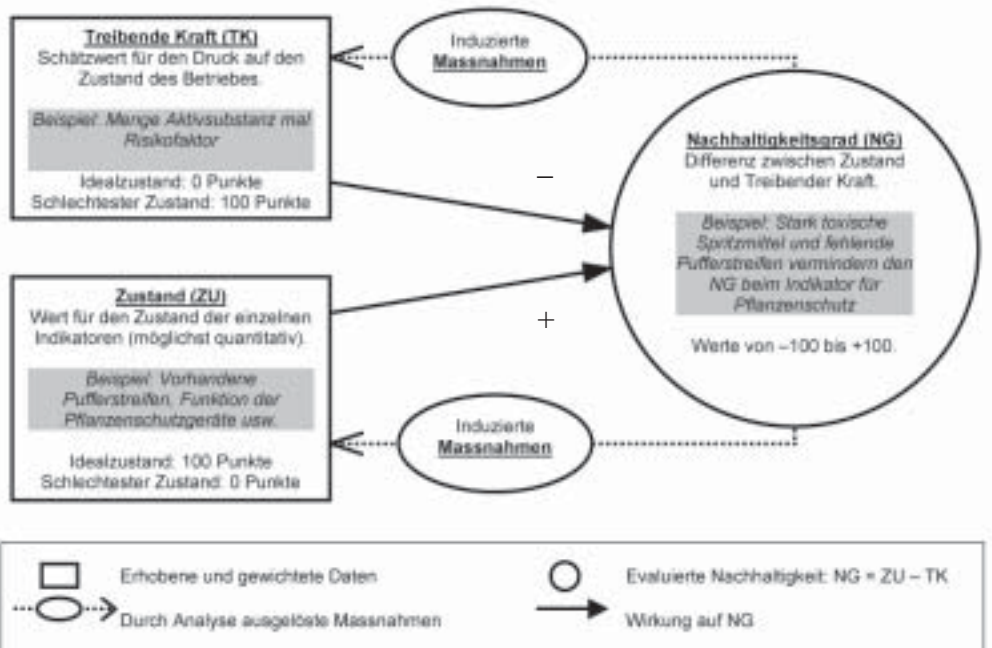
**Treibende Kraft (TK)**
Schätzwert für den Druck auf den Zustand des Betriebes.

*Beispiel: Menge Aktivsubstanz mal Risikofaktor*

Idealzustand: 0 Punkte
Schlechtester Zustand: 100 Punkte

Induzierte **Massnahmen**

–

**Nachhaltigkeitsgrad (NG)**
Differenz zwischen Zustand und Treibender Kraft.

*Beispiel: Stark toxische Spritzmittel und fehlende Pufferstreifen vermindern den NG beim Indikator für Pflanzenschutz*

Werte von –100 bis +100.

+

**Zustand (ZU)**
Wert für den Zustand der einzelnen Indikatoren (möglichst quantitativ).

*Beispiel: Vorhandene Pufferstreifen, Funktion der Pflanzenschutzgeräte usw.*

Idealzustand: 100 Punkte
Schlechtester Zustand: 0 Punkte

Induzierte **Massnahmen**

Erhobene und gewichtete Daten

Evaluierte Nachhaltigkeit: NG = ZU – TK

Durch Analyse ausgelöste Massnahmen

Wirkung auf NG